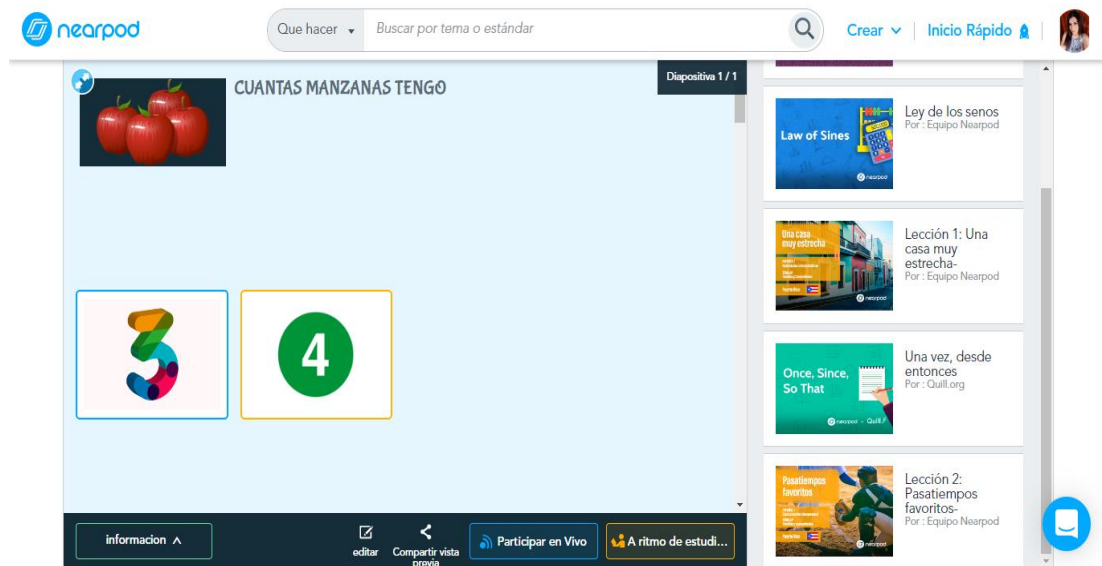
nearpod

Que hacer ▾ Buscar por tema o estándar

Crear ▾ | Inicio Rápido

Diapositiva 1 / 1

CUANTAS MANZANAS TENGO

3

4

informacion ^

editar

Compartir vista previa

Participar en Vivo

A ritmo de estudi...

Law of Sines

nearpod

Ley de los senos
Por : Equipo Nearpod

Una casa muy estrecha

nearpod

Lección 1: Una casa muy estrecha-
Por : Equipo Nearpod

Once, Since, So That

nearpod · Quill

Una vez, desde entonces
Por : Quill.org

Pasatiempos favoritos

nearpod

Lección 2: Pasatiempos favoritos-
Por : Equipo Nearpod